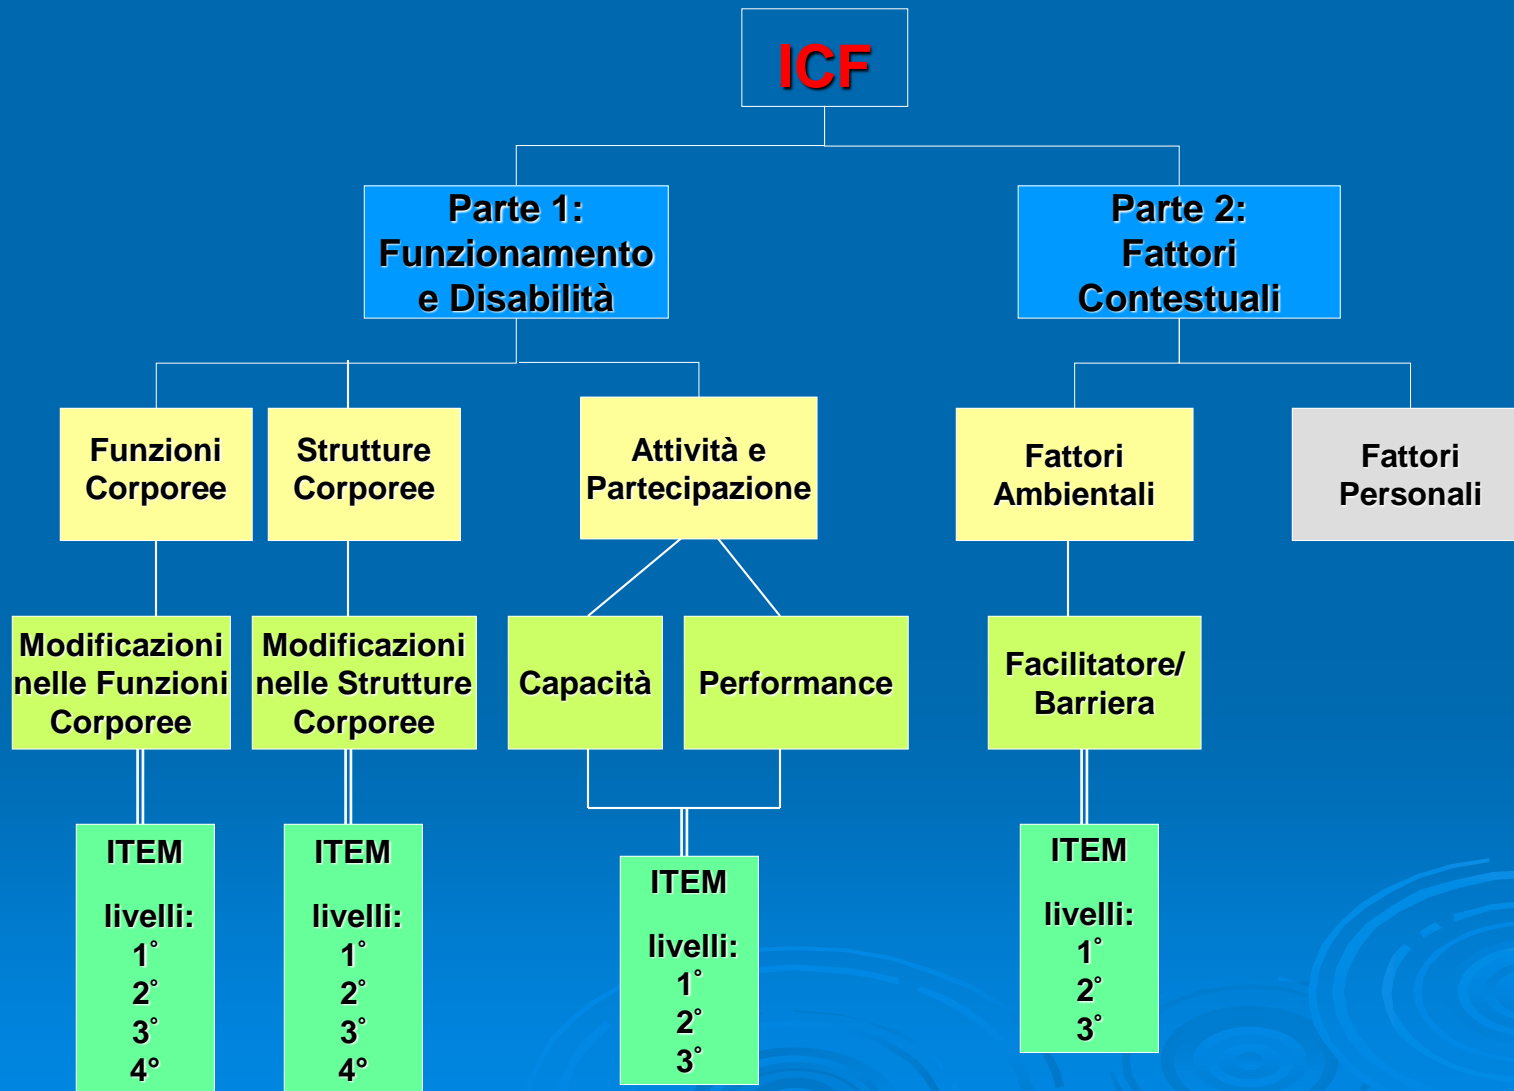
ICF

Parte 1: Funzionamento e Disabilità

Parte 2: Fattori Contestuali

Funzioni Corporee

Strutture Corporee

Attività e Partecipazione

Fattori Ambientali

Fattori Personali

Modificazioni nelle Funzioni Corporee

Modificazioni nelle Strutture Corporee

Capacità

Performance

Facilitatore/ Barriera

ITEM
livelli:
1˚
2˚
3˚
4°

ITEM
livelli:
1˚
2˚
3˚
4°

ITEM
livelli:
1˚
2˚
3˚

ITEM
livelli:
1˚
2˚
3˚